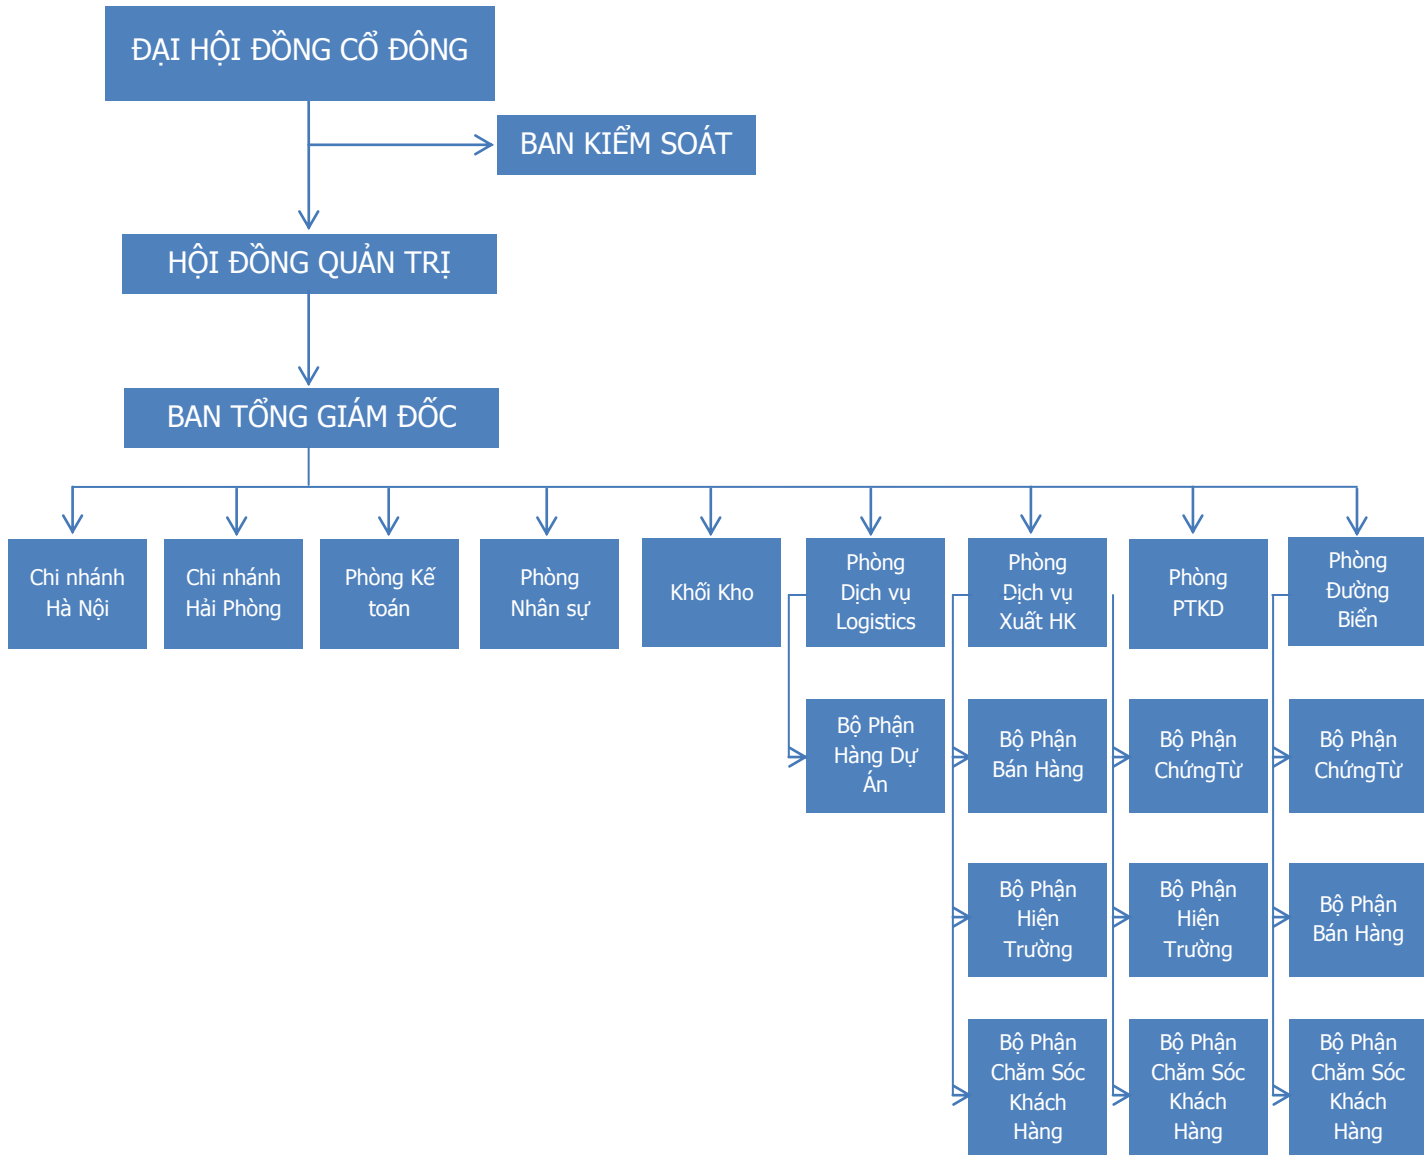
ĐẠI HỘI ĐỒNG CỔ ĐÔNG

BAN KIỂM SOÁT

HỘI ĐỒNG QUẢN TRỊ

BAN TỔNG GIÁM ĐỐC

Chi nhánh Hà Nội

Chi nhánh Hải Phòng

Phòng Kế toán

Phòng Nhân sự

Khối Kho

Phòng Dịch vụ Logistics

Phòng Dịch vụ Xuất HK

Phòng PTKD

Phòng Đường Biển

Bộ Phận Hàng Dự Án

Bộ Phận Bán Hàng

Bộ Phận ChứngTừ

Bộ Phận ChứngTừ

Bộ Phận Hiện Trường

Bộ Phận Hiện Trường

Bộ Phận Bán Hàng

Bộ Phận Chăm Sóc Khách Hàng

Bộ Phận Chăm Sóc Khách Hàng

Bộ Phận Chăm Sóc Khách Hàng